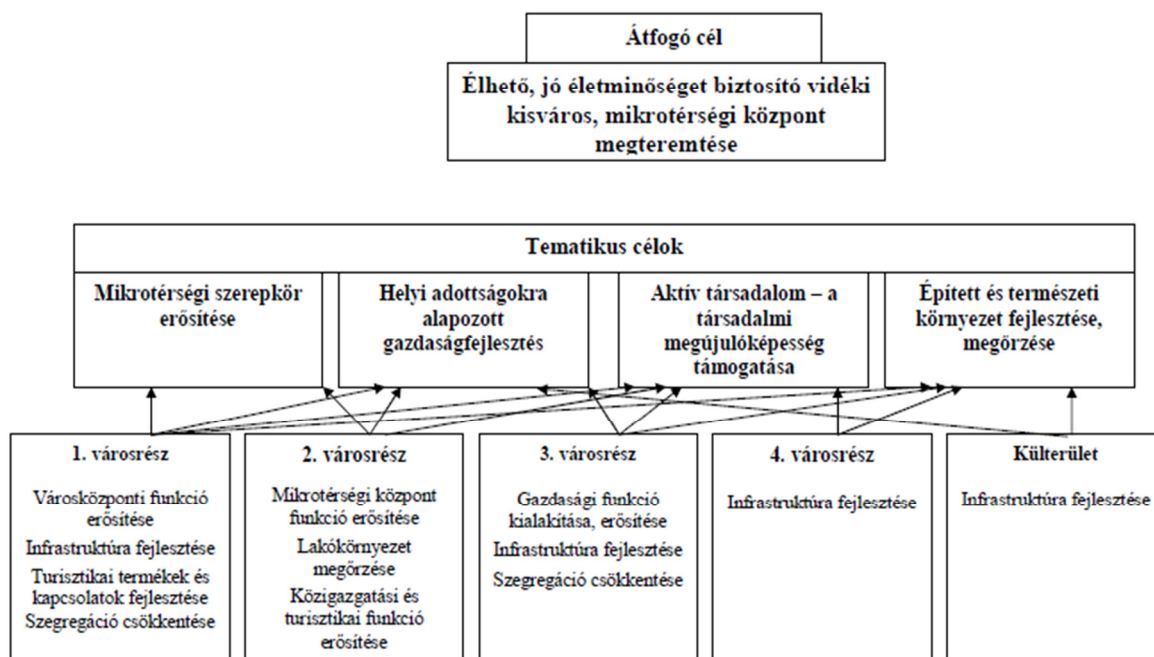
Átfogó cél

Élhető, jó életminőséget biztosító vidéki kisváros, mikrotérségi központ megteremtése

Tematikus célok

Mikrotérségi szerepkör erősítése

Helyi adottságokra alapozott gazdaságfejlesztés

Aktív társadalom – a társadalmi megújulóképesség támogatása

Épített és természeti környezet fejlesztése, megőrzése

1. városrész

Városközponti funkció erősítése

Infrastruktúra fejlesztése

Turisztikai termékek és kapcsolatok fejlesztése

Szegregáció csökkentése

2. városrész

Mikrotérségi központ funkció erősítése

Lakókörnyezet megőrzése

Közigazgatási és turisztikai funkció erősítése

3. városrész

Gazdasági funkció kialakítása, erősítése

Infrastruktúra fejlesztése

Szegregáció csökkentése

4. városrész

Infrastruktúra fejlesztése

Külterület

Infrastruktúra fejlesztése